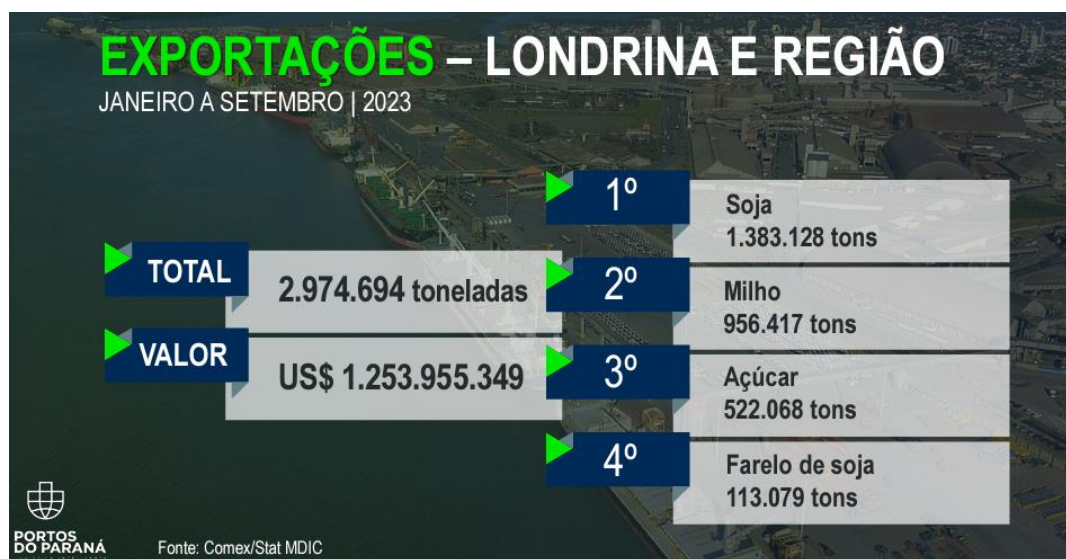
EXPORTAÇÕES – LONDRINA E REGIÃO
JANEIRO A SETEMBRO | 2023

TOTAL
2.974.694 toneladas

VALOR
US$ 1.253.955.349

1º
Soja
1.383.128 tons

2º
Milho
956.417 tons

3º
Açúcar
522.068 tons

4º
Farelo de soja
113.079 tons

PORTOS DO PARANÁ

Fonte: Comex/Stat MDIC